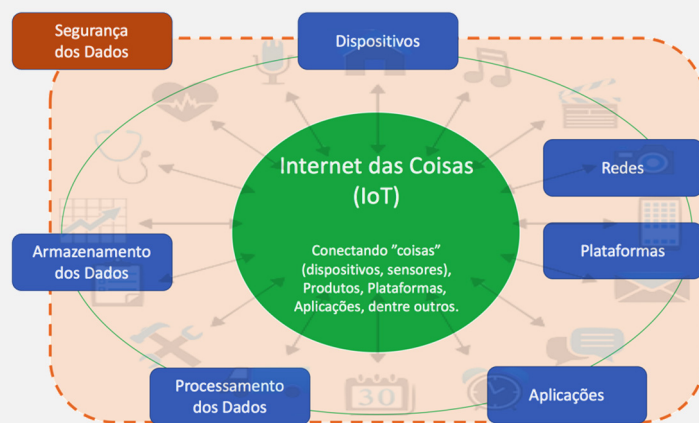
Segurança dos Dados

Dispositivos

Internet das Coisas (IoT)

Conectando "coisas" (dispositivos, sensores), Produtos, Plataformas, Aplicações, dentre outros.

Redes

Armazenamento dos Dados

Plataformas

Processamento dos Dados

30

Aplicações